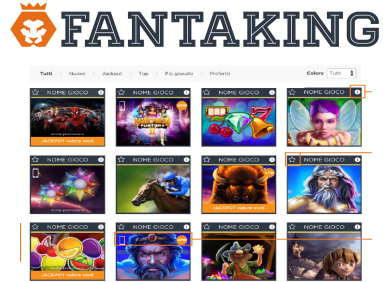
FANTAKING

Tutti | Nuovi | Jackpot | Top | Più giocato | Preferiti

Colore Tutti

NOME GIOCO

NOME GIOCO

NOME GIOCO

NOME GIOCO

JACKPOT valore scroll

JACKPOT valore scroll

NOME GIOCO

JACKPOT valore scroll

JACKPOT valore scroll